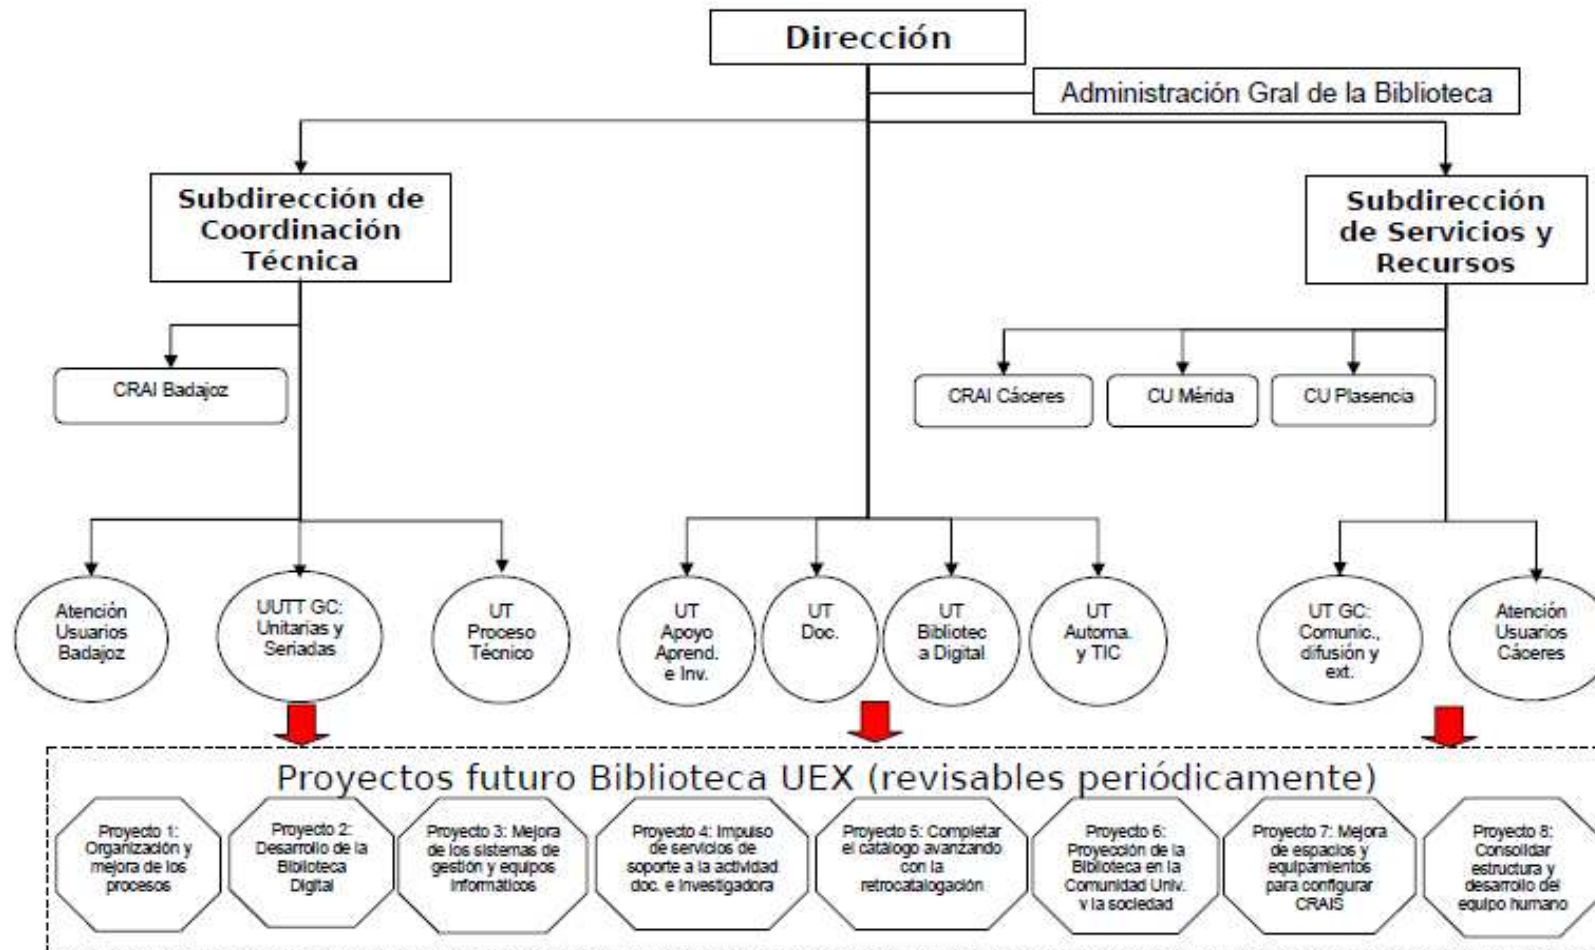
Dirección

Administración Gral de la Biblioteca

Subdirección de Coordinación Técnica

Subdirección de Servicios y Recursos

CRAI Badajoz

CRAI Cáceres

CU Mérida

CU Plasencia

Atención Usuarios Badajoz

UUTT GC: Unitarias y Seriadas

UT Proceso Técnico

UT Apoyo Aprend. e Inv.

UT Doc.

UT Bibliotec a Digital

UT Automa. y TIC

UT GC: Comunic., difusión y ext.

Atención Usuarios Cáceres

Proyectos futuro Biblioteca UEX (revisables periódicamente)

Proyecto 1: Organización y mejora de los procesos

Proyecto 2: Desarrollo de la Biblioteca Digital

Proyecto 3: Mejora de los sistemas de gestión y equipos informáticos

Proyecto 4: Impulso de servicios de soporte a la actividad doc. e investigadora

Proyecto 5: Completar el catálogo avanzando con la retrocatalogación

Proyecto 6: Proyección de la Biblioteca en la Comunidad Univ. y la sociedad

Proyecto 7: Mejora de espacios y equipamientos para configurar CRAIS

Proyecto 8: Consolidar estructura y desarrollo del equipo humano